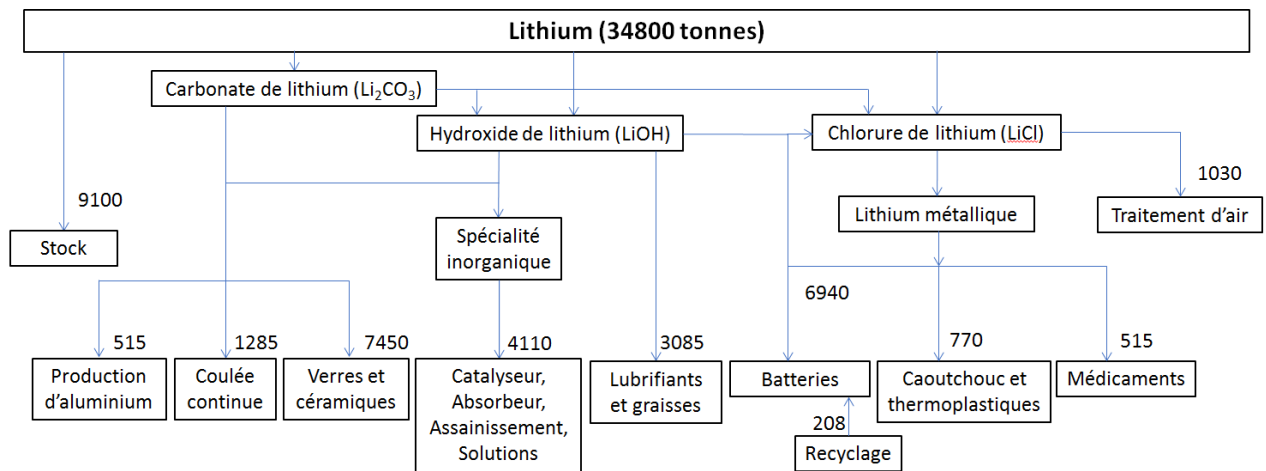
Lithium (34800 tonnes)

Carbonate de lithium ($Li_2CO_3$)

Hydroxide de lithium (LiOH)

Chlorure de lithium (LiCl)

9100

Stock

Spécialité inorganique

Lithium métallique

1030

Traitement d'air

6940

515

Production d'aluminium

1285

Coulée continue

7450

Verres et céramiques

4110

Catalyseur, Absorbeur, Assainissement, Solutions

3085

Lubrifiants et graisses

Batteries

208

Recyclage

770

Caoutchouc et thermoplastiques

515

Médicaments